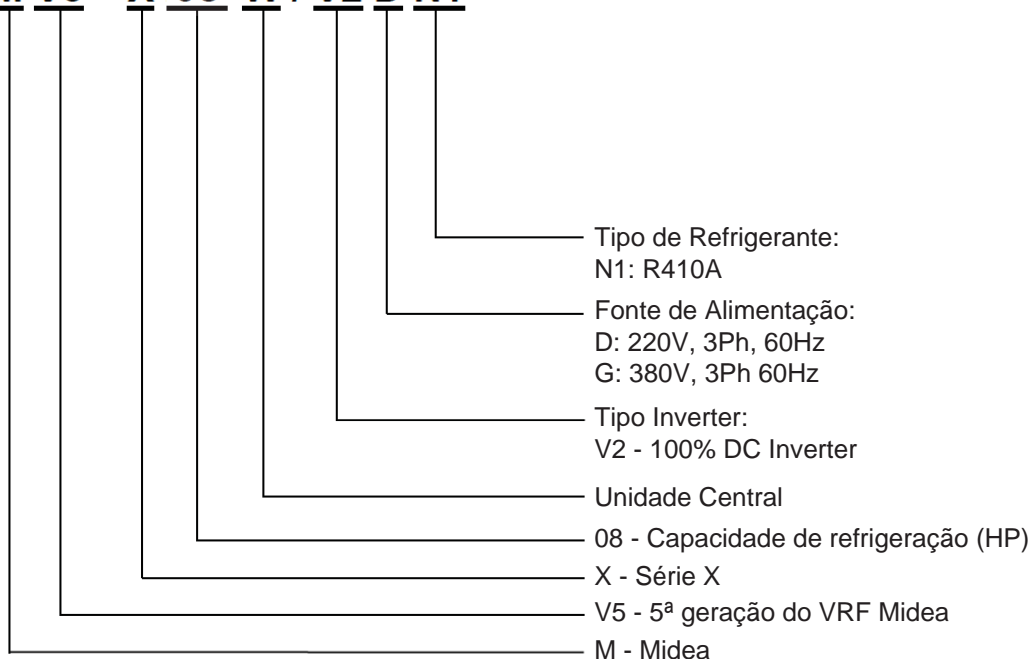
Tipo de Refrigerante:
N1: R410A

Fonte de Alimentação:
D: 220V, 3Ph, 60Hz
G: 380V, 3Ph 60Hz

Tipo Inverter:
V2 - 100% DC Inverter

Unidade Central

08 - Capacidade de refrigeração (HP)

X - Série X

V5 - 5ª geração do VRF Midea

M - Midea